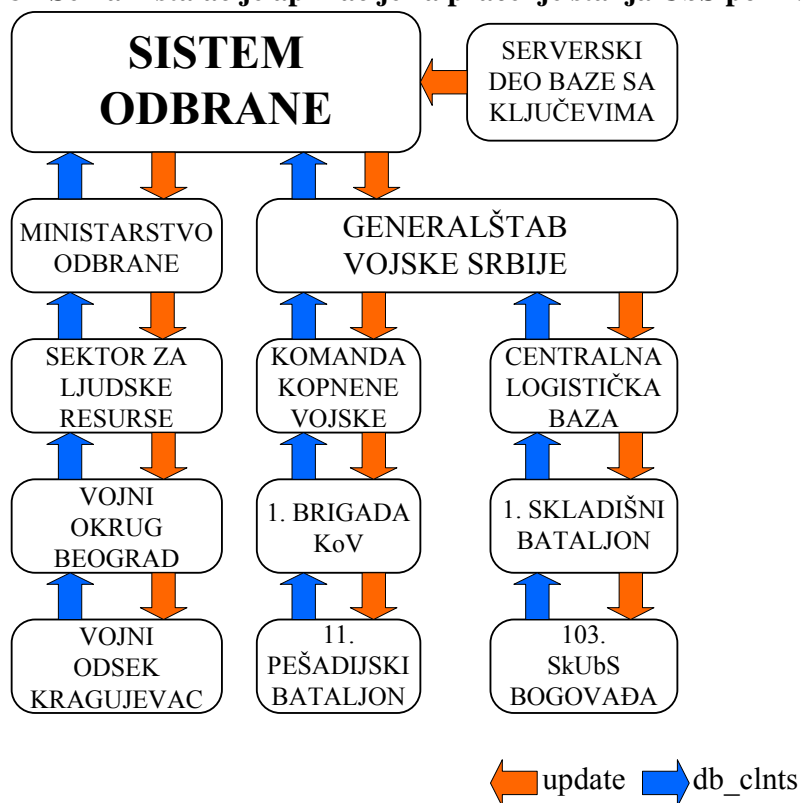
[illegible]

SISTEM ODBRANE

SERVERSKI DEO BAZE SA KLJUČEVIMA

MINISTARSTVO ODBRANE

GENERALŠTAB VOJSKE SRBIJE

SEKTOR ZA LJUDSKE RESURSE

KOMANDA KOPNENE VOJSKE

CENTRALNA LOGISTIČKA BAZA

VOJNI OKRUG BEOGRAD

1. BRIGADA KoV

1. SKLADIŠNI BATALJON

VOJNI ODSEK KRAGUJEVAC

11. PEŠADIJSKI BATALJON

103. SkUbS BOGOVAĐA

update db_clnts